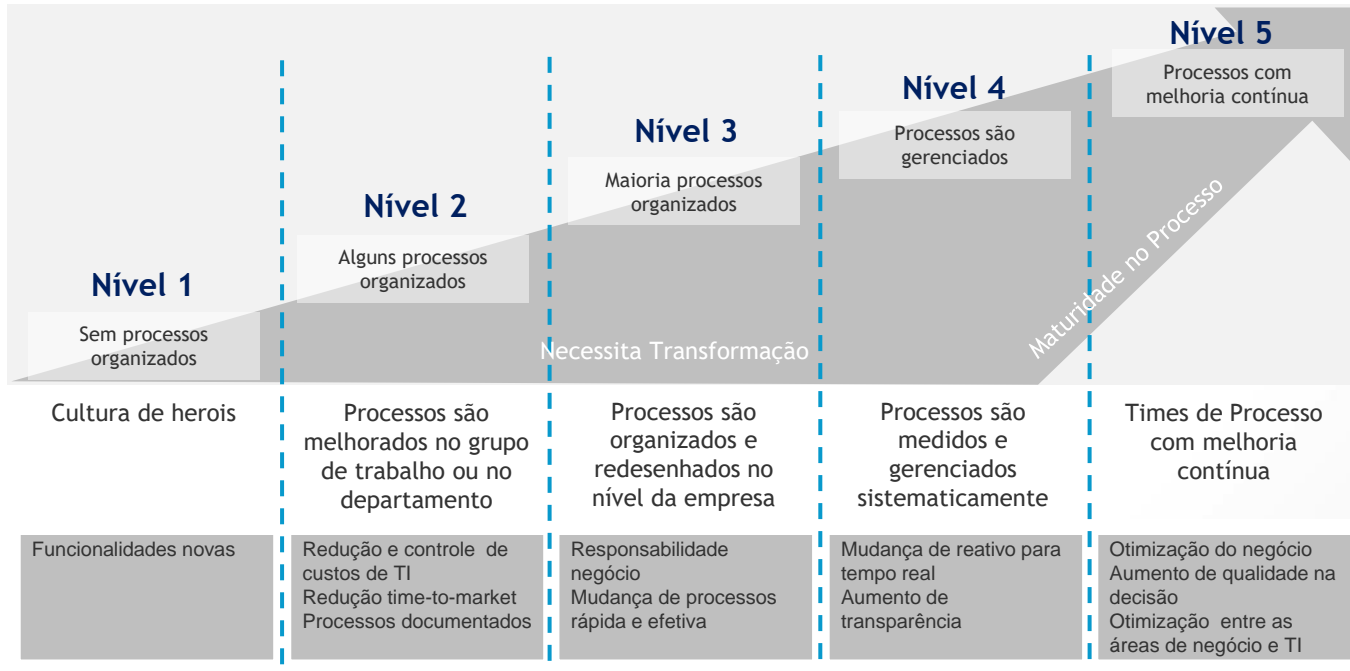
Nível 1

Sem processos organizados

Nível 2

Alguns processos organizados

Nível 3

Maioria processos organizados

Nível 4

Processos são gerenciados

Nível 5

Processos com melhoria contínua

Necessita Transformação

Maturidade no Processo

Cultura de herois

Processos são melhorados no grupo de trabalho ou no departamento

Processos são organizados e redesenhados no nível da empresa

Processos são medidos e gerenciados sistematicamente

Times de Processo com melhoria contínua

Funcionalidades novas

Redução e controle de custos de TI
Redução time-to-market
Processos documentados

Responsabilidade negócio
Mudança de processos rápida e efetiva

Mudança de reativo para tempo real
Aumento de transparência

Otimização do negócio
Aumento de qualidade na decisão
Otimização entre as áreas de negócio e TI